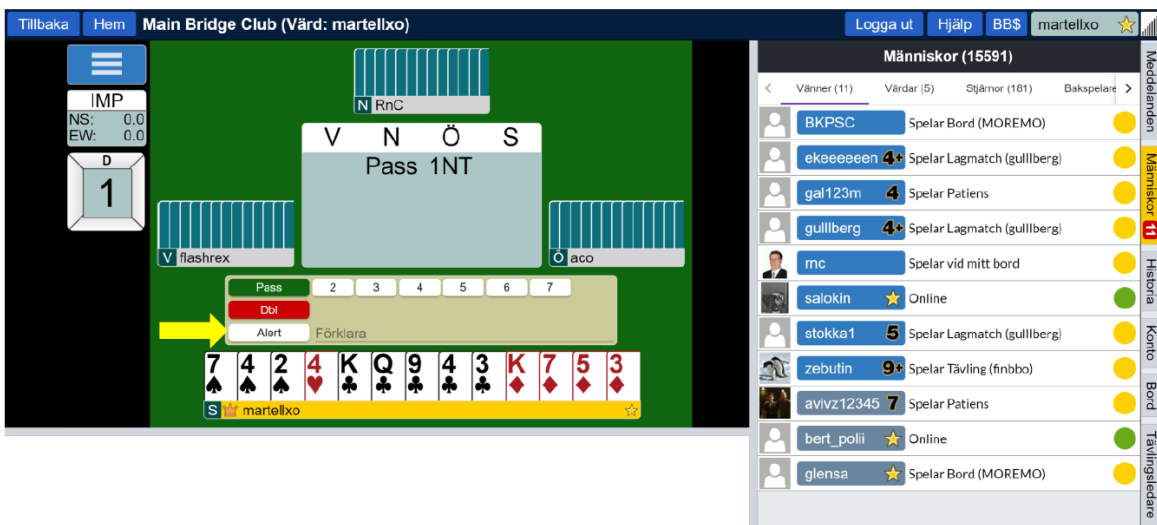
Tillbaka Hem Main Bridge Club (Värd: martellxo) Logga ut Hjälp BB$ martellxo

IMP
NS: 0.0
EW: 0.0

D
1

N RnC

| V | N | Ö | S |
|---|---|---|---|
| | Pass | 1NT | |

V flashrex

Ö aco

Pass 2 3 4 5 6 7
Dbl
Alert Förklara

7♠ 4♠ 2♠ 4♥ K♣ Q♣ 9♣ 4♣ 3♣ K♦ 7♦ 5♦ 3♦

S martellxo

Människor (15591)

Vänner (11) Värdar (5) Stjärnor (181) Bakspelare

| | |
|---|---|
| BKPSC | Spelar Bord (MOREMO) |
| ekeeeeeen 4+ | Spelar Lagmatch (gulllberg) |
| gal123m 4 | Spelar Patiens |
| gulllberg 4+ | Spelar Lagmatch (gulllberg) |
| mc | Spelar vid mitt bord |
| salokin | Online |
| stokka1 5 | Spelar Lagmatch (gulllberg) |
| zebutin 9+ | Spelar Tävling (finbbo) |
| avivz12345 7 | Spelar Patiens |
| bert_polii | Online |
| glensa | Spelar Bord (MOREMO) |

Meddelanden
Människor 11
Historia
Konto
Bord
Tävlingsledare